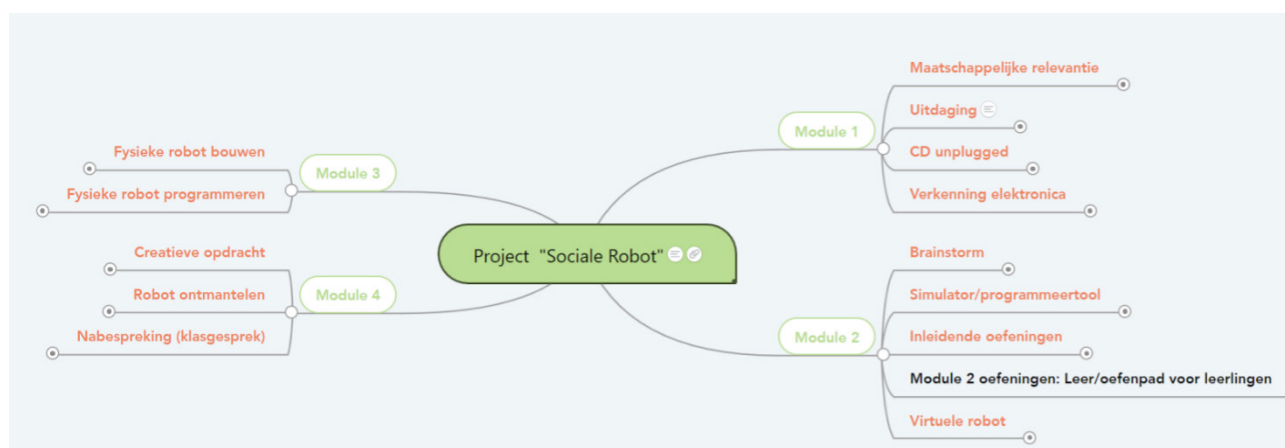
Project "Sociale Robot"

Module 1
Maatschappelijke relevantie
Uitdaging
CD unplugged
Verkenning elektronica

Module 2
Brainstorm
Simulator/programmeertool
Inleidende oefeningen
Module 2 oefeningen: Leer/oefenpad voor leerlingen
Virtuele robot

Module 3
Fysieke robot bouwen
Fysieke robot programmeren

Module 4
Creatieve opdracht
Robot ontmantelen
Nabespreking (klasgesprek)